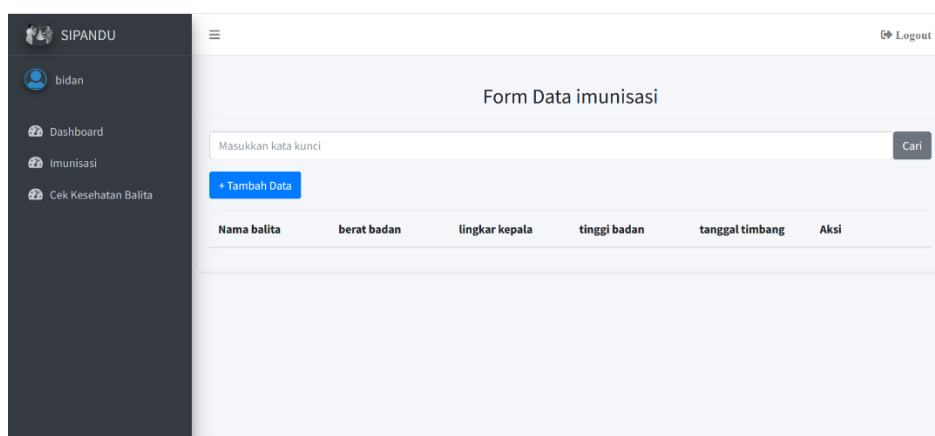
SIPANDU

bidan

Dashboard

Imunisasi

Cek Kesehatan Balita

Logout

Form Data imunisasi

Masukkan kata kunci

Cari

+ Tambah Data

| Nama balita | berat badan | lingkar kepala | tinggi badan | tanggal timbang | Aksi |
|---|---|---|---|---|---|